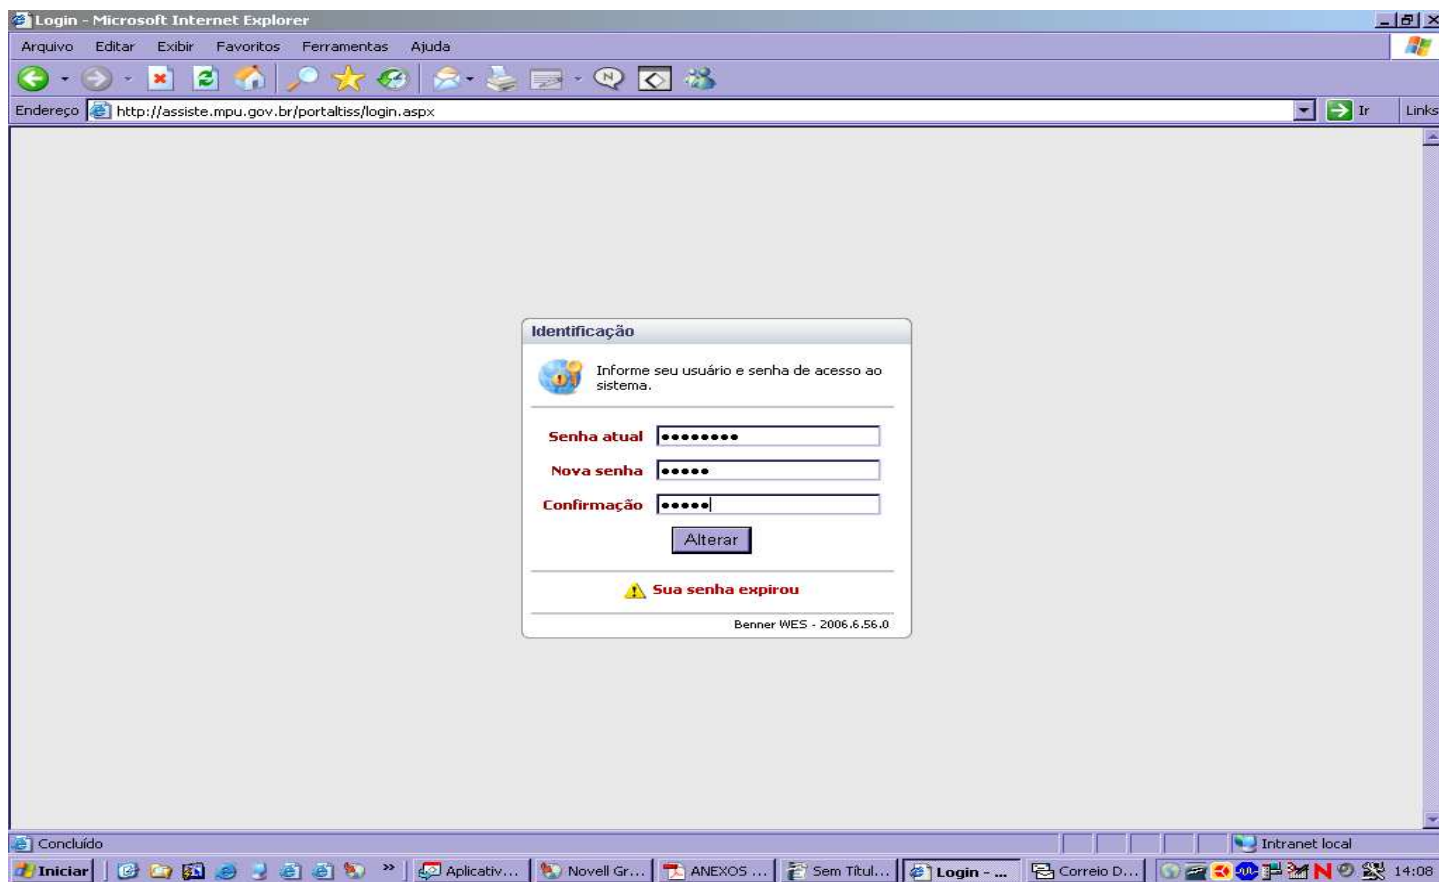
Login - Microsoft Internet Explorer

Arquivo Editar Exibir Favoritos Ferramentas Ajuda

Endereço http://assiste.mpu.gov.br/portaltiss/login.aspx Ir Links

Identificação

Informe seu usuário e senha de acesso ao sistema.

Senha atual •••••••••

Nova senha •••••

Confirmação •••••

Alterar

Sua senha expirou

Benner WES - 2006.6.56.0

Concluído Intranet local

Iniciar » Aplicativ... Novell Gr... ANEXOS ... Sem Títul... Login - ... Correio D... 14:08